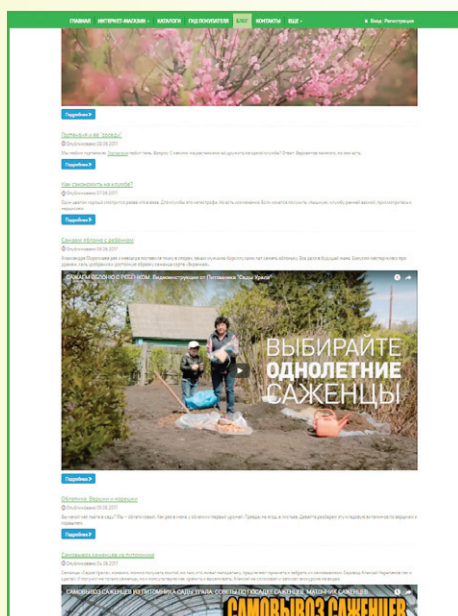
ГЛАВНАЯ ИНТЕРНЕТ-МАГАЗИН КАТАЛОГ ГИД ПОКУПАТЕЛЯ БЛОГ КОНТАКТЫ ЕЩЁ Вход Регистрация

Подробнее

Пятачкой и не "голодай"
Опубликовано 28.06.2017
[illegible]

Подробнее

Как сэкономить на клубне?
Опубликовано 07.06.2017
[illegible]

Подробнее

Сажаем яблоню с саженцем
Опубликовано 06.06.2017
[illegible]

САЖАЕМ ЯБЛОНЮ С РЕСТИНОМ. Видеоинструкция от Питомника "Сады Урала"

ВЫБИРАЙТЕ ОДНОЛЕТНИЕ САЖЕНЦЫ

Подробнее

Обрезание. Вершки и корешки
Опубликовано 05.06.2017
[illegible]

Подробнее

Самовывоз саженцев из питомника
Опубликовано 04.06.2017
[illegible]

САМОВЫВОЗ САЖЕНЦЕВ ИЗ ПИТОМНИКА САДЫ УРАЛА. СОВЕТЫ ПО САДУ. САЖЕНЦЫ МАТОЧНИК САЖЕНЦЕВ

САМОВЫВОЗ САЖЕНЦЕВ